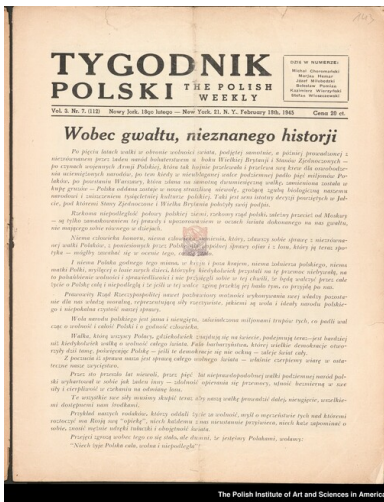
TYGODNIK POLSKI
THE POLISH WEEKLY

DZIŚ W NUMERZE:
Michał Choromański
Marian Hemar
Józef Wittlin
Bolesław Przyłuski
Kazimierz Wierzyński
Stefan Wieniewski

Vol. 3. Nr. 7. (112) Nowy Jork, 18go lutego — New York, 21, N. Y., February 18th, 1945 Cena 20 ct.

Wobec gwałtu, nieznanego historji

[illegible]

The Polish Institute of Art and Sciences in America